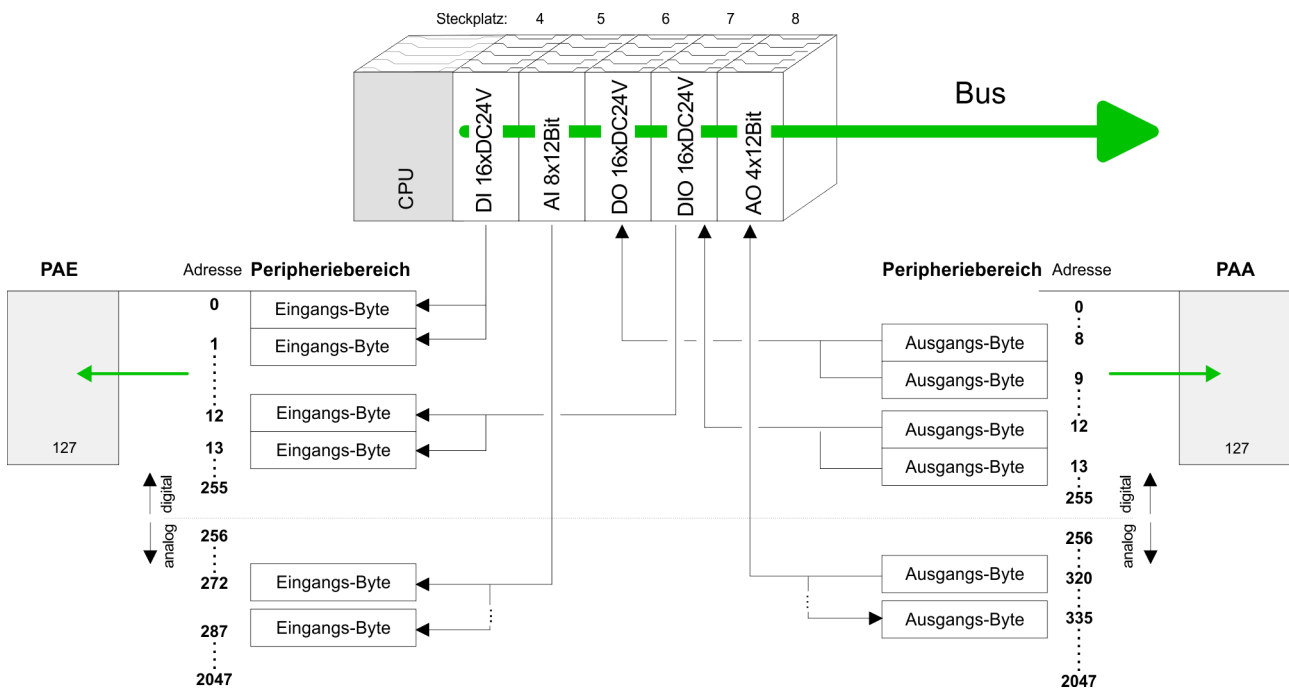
Steckplatz: 4 5 6 7 8

CPU

DI 16xDC24V

AI 8x12Bit

DO 16xDC24V

DIO 16xDC24V

AO 4x12Bit

Bus

PAE

Adresse

Peripheriebereich

0

Eingangs-Byte

1

Eingangs-Byte

12

Eingangs-Byte

13

Eingangs-Byte

127

255

digital

analog

256

272

Eingangs-Byte

287

Eingangs-Byte

2047

Peripheriebereich

Adresse

PAA

0

8

Ausgangs-Byte

9

Ausgangs-Byte

12

Ausgangs-Byte

13

Ausgangs-Byte

127

255

digital

analog

256

320

Ausgangs-Byte

335

Ausgangs-Byte

2047